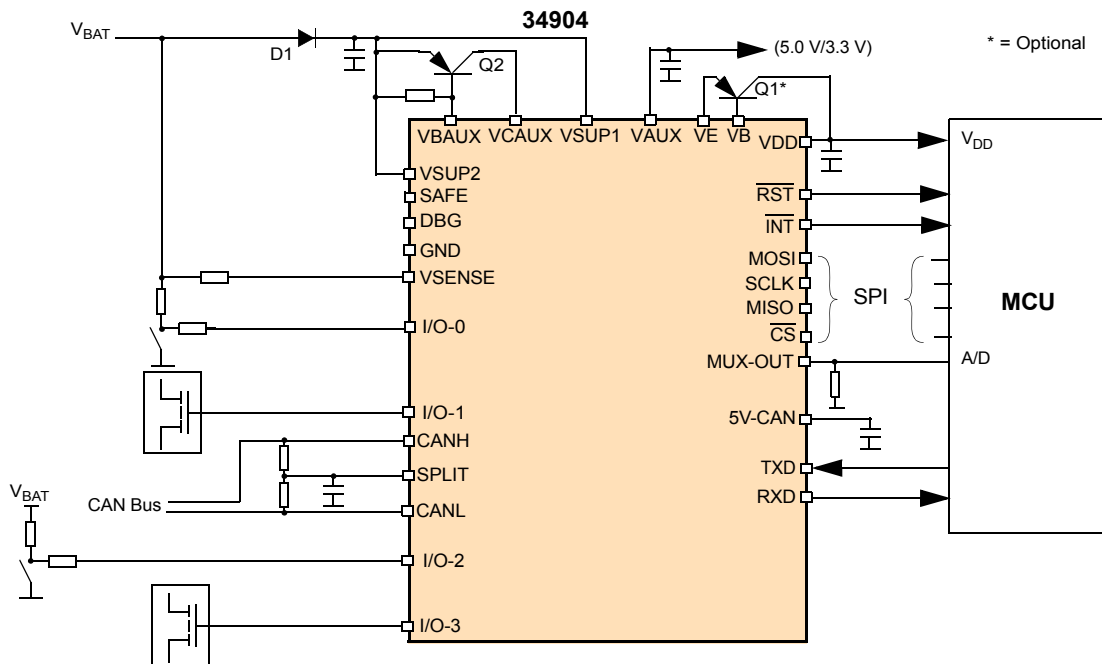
$V_{BAT}$

D1

34904

Q2

(5.0 V/3.3 V)

* = Optional

Q1*

VBAUX VCAUX VSUP1 VAUX VE VB

VDD

$V_{DD}$

VSUP2

SAFE

DBG

GND

VSENSE

I/O-0

I/O-1

CANH

SPLIT

CANL

I/O-2

I/O-3

$\overline{RST}$

$\overline{INT}$

MOSI

SCLK

MISO

$\overline{CS}$

SPI

MCU

MUX-OUT

A/D

5V-CAN

TXD

RXD

$V_{BAT}$

CAN Bus